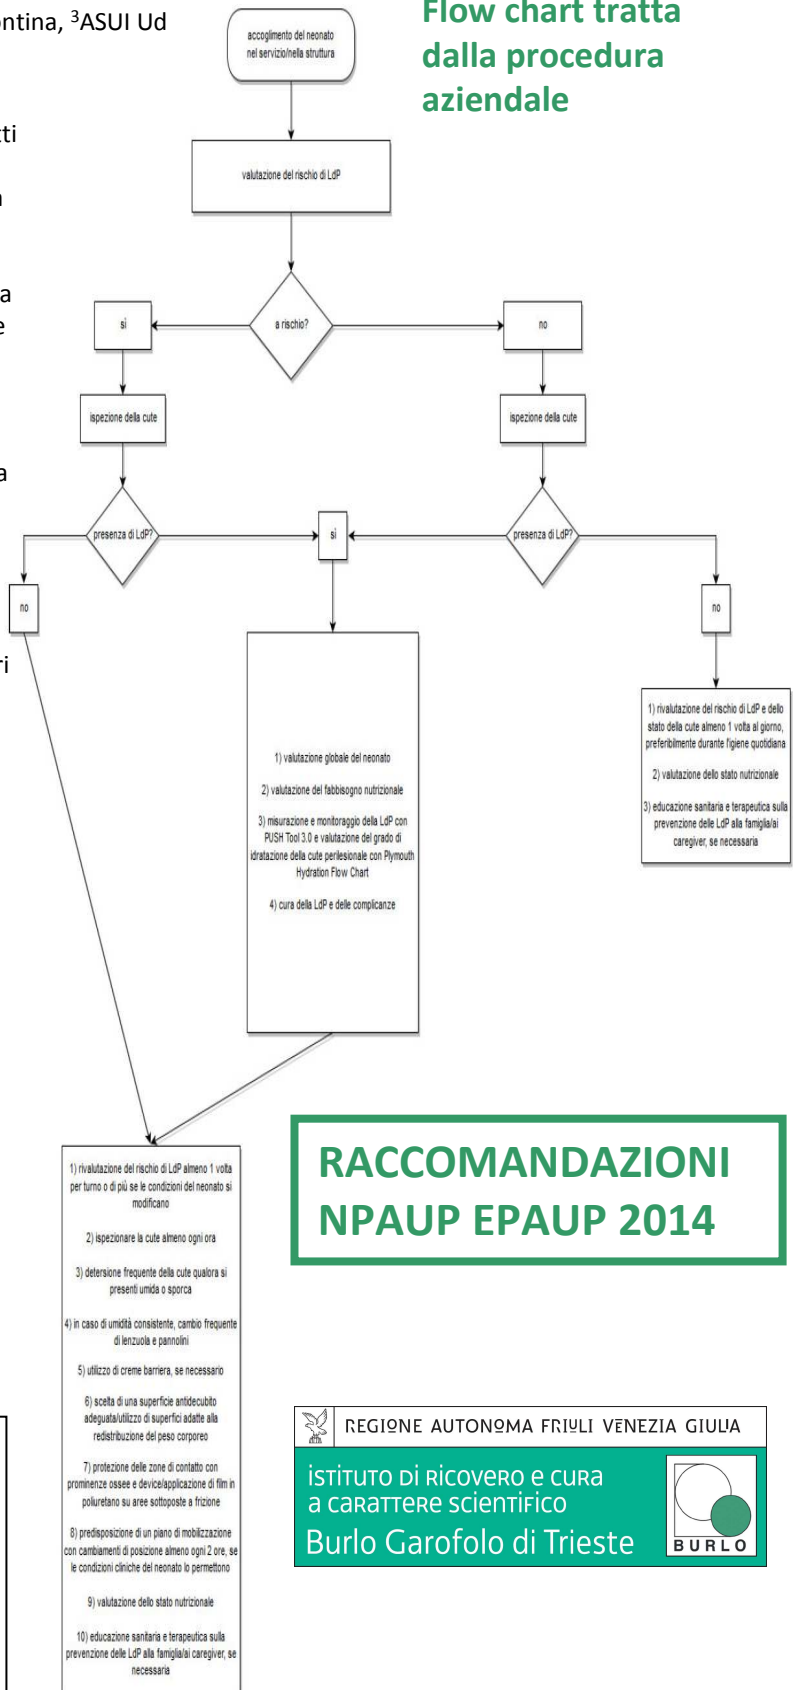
ontina, $^3$ASUI Ud

tti

n

a
e

a

ri

Flow chart tratta dalla procedura aziendale

accoglimento del neonato nel servizio/nella struttura

valutazione del rischio di LdP

a rischio?

si

no

ispezione della cute

ispezione della cute

presenza di LdP?

si

presenza di LdP?

no

no

1) valutazione globale del neonato

2) valutazione del fabbisogno nutrizionale

3) misurazione e monitoraggio della LdP con PUSH Tool 3.0 e valutazione del grado di idratazione della cute perilesionale con Plymouth Hydration Flow Chart

4) cura della LdP e delle complicanze

1) rivalutazione del rischio di LdP e dello stato della cute almeno 1 volta al giorno, preferibilmente durante l'igiene quotidiana

2) valutazione dello stato nutrizionale

3) educazione sanitaria e terapeutica sulla prevenzione delle LdP alla famiglia/ai caregiver, se necessaria

1) rivalutazione del rischio di LdP almeno 1 volta per turno o di più se le condizioni del neonato si modificano

2) ispezionare la cute almeno ogni ora

3) detersione frequente della cute qualora si presenti umida o sporca

4) in caso di umidità consistente, cambio frequente di lenzuola e pannolini

5) utilizzo di creme barriera, se necessario

6) scelta di una superficie antidecubito adeguata/utilizzo di superfici adatte alla redistribuzione del peso corporeo

7) protezione delle zone di contatto con prominenze ossee e device/applicazione di film in poliuretano su aree sottoposte a frizione

8) predisposizione di un piano di mobilizzazione con cambiamenti di posizione almeno ogni 2 ore, se le condizioni cliniche del neonato lo permettono

9) valutazione dello stato nutrizionale

10) educazione sanitaria e terapeutica sulla prevenzione delle LdP alla famiglia/ai caregiver, se necessaria

RACCOMANDAZIONI NPAUP EPAUP 2014

REGIONE AUTONOMA FRIULI VENEZIA GIULIA

ISTITUTO DI RICOVERO E CURA A CARATTERE SCIENTIFICO
Burlo Garofolo di Trieste

BURLO